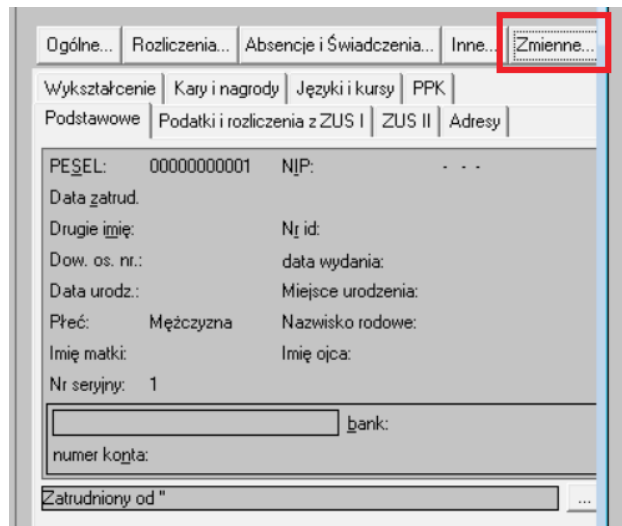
Ogólne... Rozliczenia... Absencje i Świadczenia... Inne... Zmienne...

Wykształcenie | Kary i nagrody | Języki i kursy | PPK

Podstawowe | Podatki i rozliczenia z ZUS I | ZUS II | Adresy

PESEL: 00000000001 NIP: - - -

Data zatrud.

Drugie imię: Nr id:

Dow. os. nr.: data wydania:

Data urodz.: Miejsce urodzenia:

Płeć: Mężczyzna Nazwisko rodowe:

Imię matki: Imię ojca:

Nr seryjny: 1

bank:

numer konta:

Zatrudniony od "

...